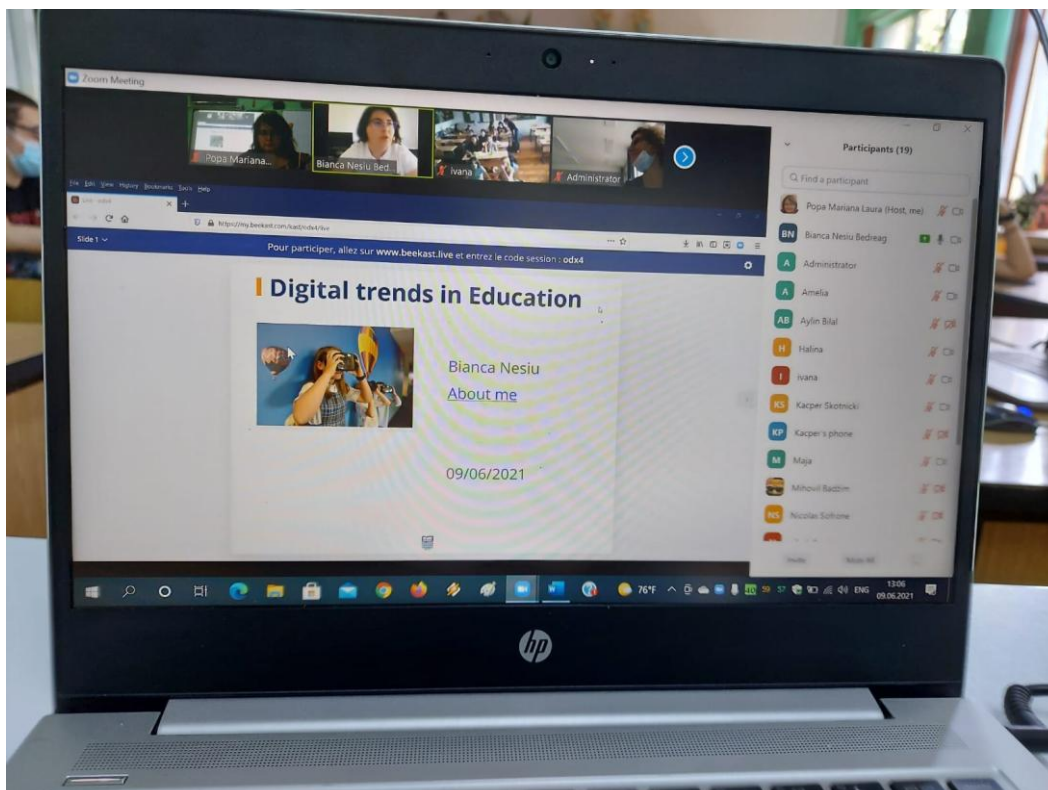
Zoom Meeting

Popa Mariana...
Bianca Nesiu Bed...
ivana
Administrator

File Edit View History Bookmarks Tools Help

https://my.beekast.com/sad/odx4/live

Slide 1

Pour participer, allez sur www.beekast.live et entrez le code session : odx4

Digital trends in Education

Bianca Nesiu
About me

09/06/2021

Participants (19)

Find a participant

Popa Mariana Laura (Host, me)
BN Bianca Nesiu Bedreag
A Administrator
A Amelia
AB Aylin Bilal
H Halina
I ivana
KS Kacper Skotnicki
KP Kacper's phone
M Maja
Mihovil Radzim
NS Nicolas Sofrone

Invite
Mute All

76°F
ENG
13:06
09.06.2021

hp